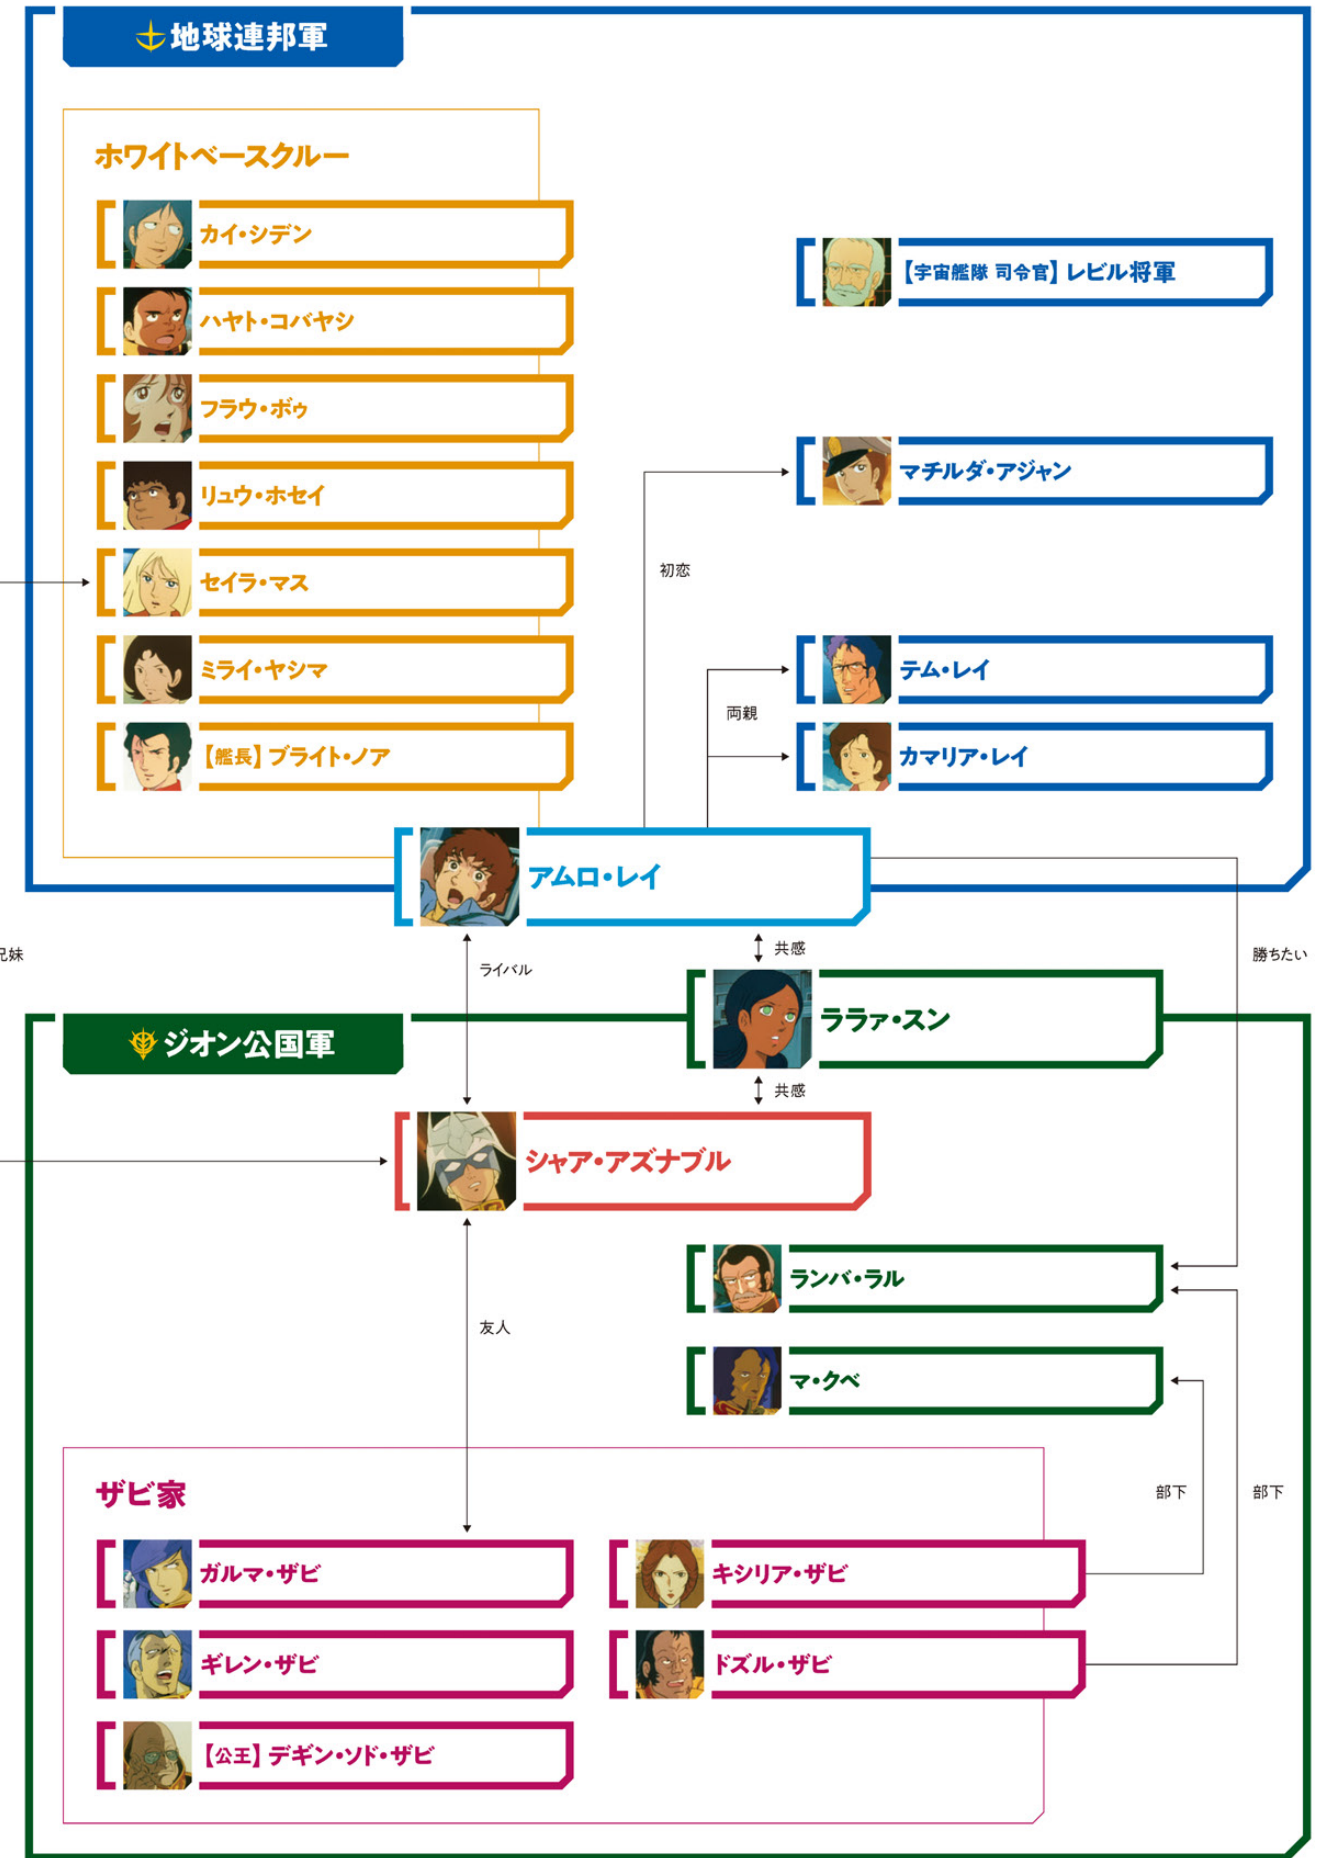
地球連邦軍

ホワイトベースクルー

カイ・シデン

ハヤト・コバヤシ

フラウ・ボゥ

リュウ・ホセイ

セイラ・マス

ミライ・ヤシマ

【艦長】ブライト・ノア

【宇宙艦隊 司令官】レビル将軍

マチルダ・アジャン

初恋

テム・レイ

両親

カマリア・レイ

アムロ・レイ

兄妹

共感

ライバル

勝ちたい

ララァ・スン

ジオン公国軍

共感

シャア・アズナブル

ランバ・ラル

友人

マ・クベ

ザビ家

部下

部下

ガルマ・ザビ

キシリア・ザビ

ギレン・ザビ

ドズル・ザビ

【公王】デギン・ソド・ザビ